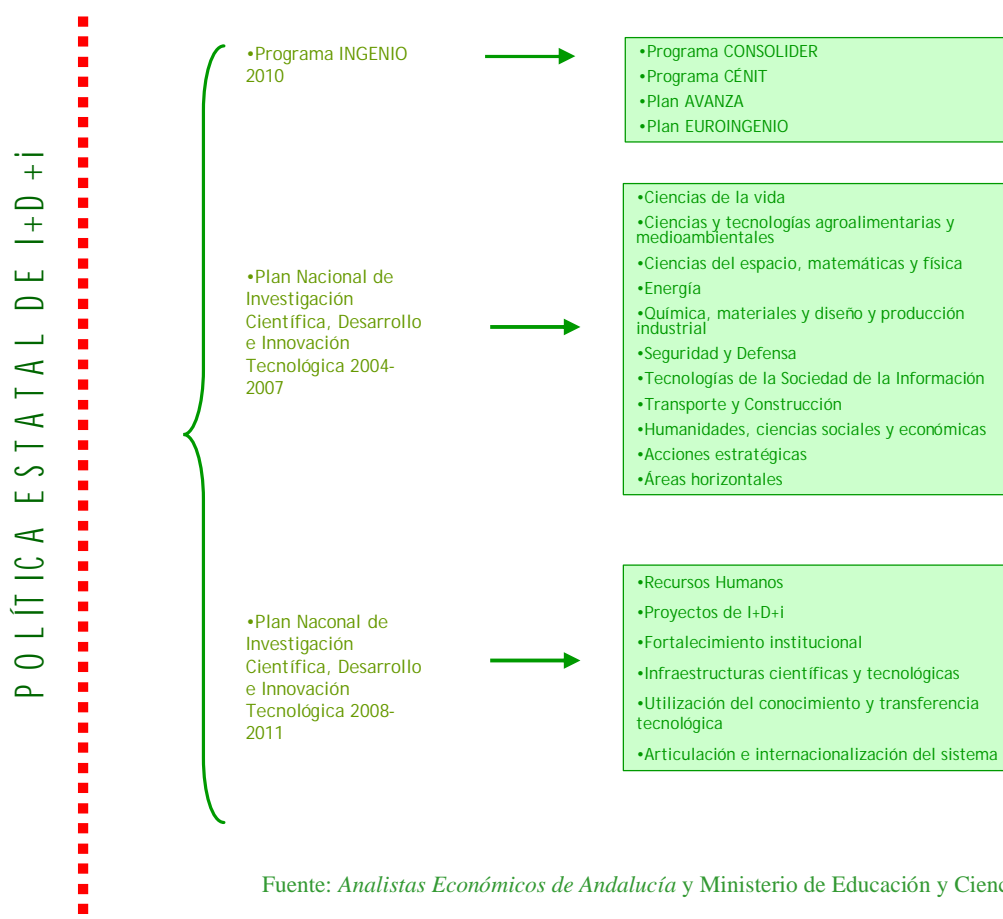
POLÍTICA ESTATAL DE I+D+i

•Programa INGENIO 2010

•Programa CONSOLIDER
•Programa CÉNIT
•Plan AVANZA
•Plan EUROINGENIO

•Plan Nacional de Investigación Científica, Desarrollo e Innovación Tecnológica 2004-2007

•Ciencias de la vida
•Ciencias y tecnologías agroalimentarias y medioambientales
•Ciencias del espacio, matemáticas y física
•Energía
•Química, materiales y diseño y producción industrial
•Seguridad y Defensa
•Tecnologías de la Sociedad de la Información
•Transporte y Construcción
•Humanidades, ciencias sociales y económicas
•Acciones estratégicas
•Áreas horizontales

•Plan Naconal de Investigación Científica, Desarrollo e Innovación Tecnológica 2008-2011

•Recursos Humanos
•Proyectos de I+D+i
•Fortalecimiento institucional
•Infraestructuras científicas y tecnológicas
•Utilización del conocimiento y transferencia tecnológica
•Articulación e internacionalización del sistema

Fuente: *Analistas Económicos de Andalucía* y Ministerio de Educación y Cienc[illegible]